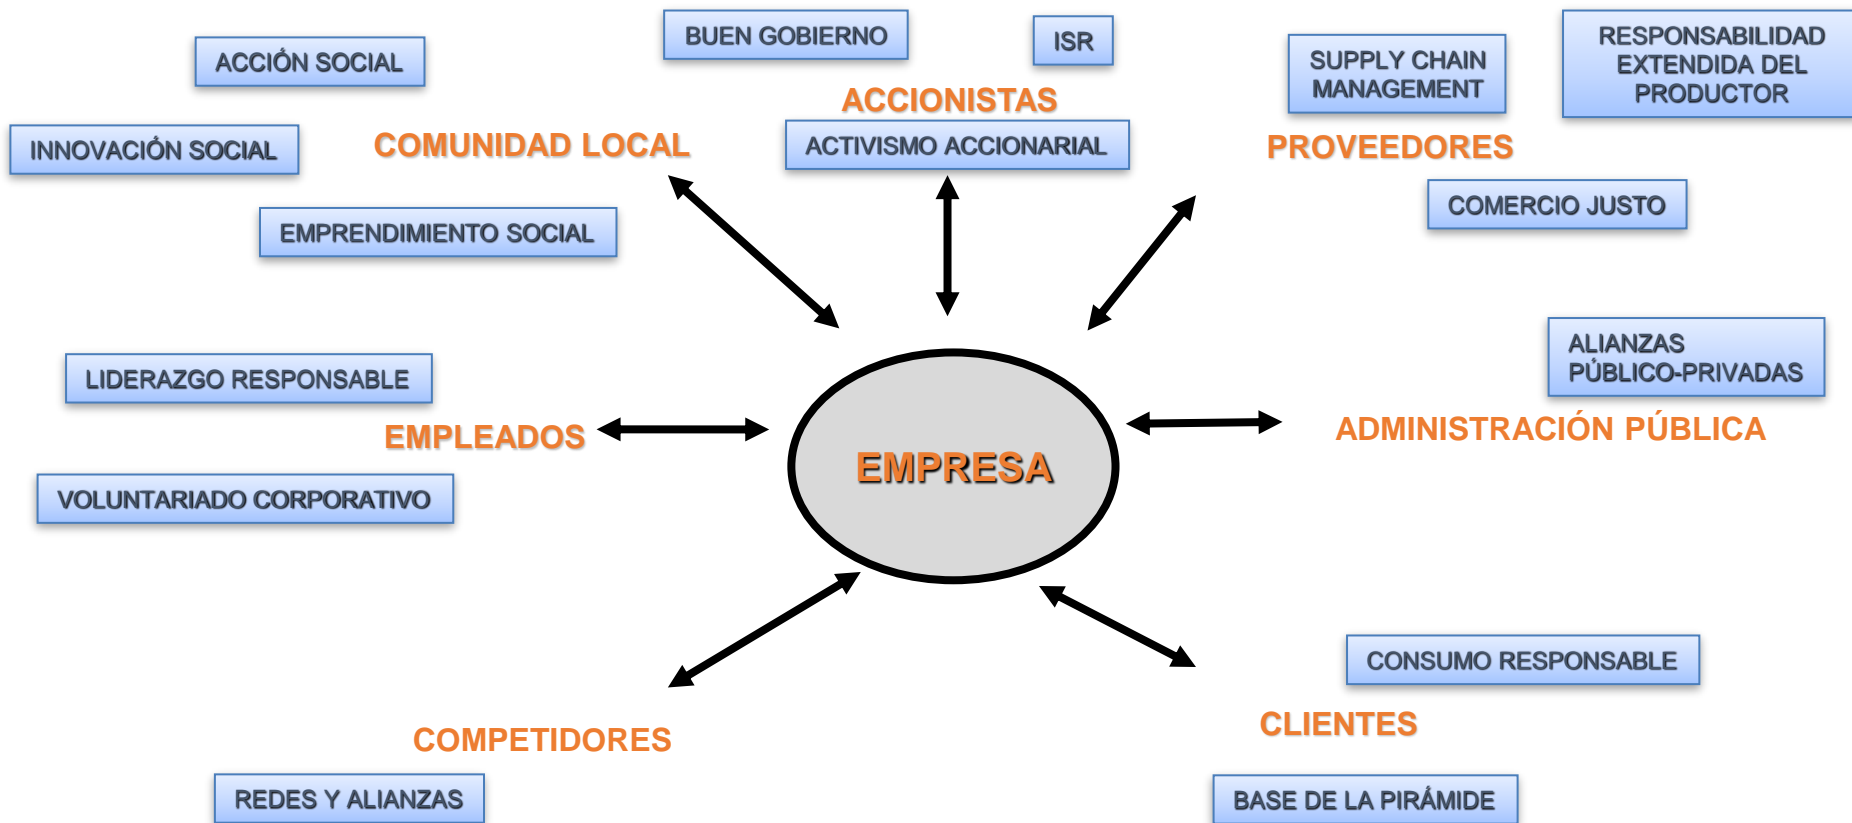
ACCIÓN SOCIAL

INNOVACIÓN SOCIAL

COMUNIDAD LOCAL

EMPRENDIMIENTO SOCIAL

BUEN GOBIERNO

ISR

ACCIONISTAS

ACTIVISMO ACCIONARIAL

SUPPLY CHAIN MANAGEMENT

RESPONSABILIDAD EXTENDIDA DEL PRODUCTOR

PROVEEDORES

COMERCIO JUSTO

LIDERAZGO RESPONSABLE

EMPLEADOS

VOLUNTARIADO CORPORATIVO

EMPRESA

ALIANZAS PÚBLICO-PRIVADAS

ADMINISTRACIÓN PÚBLICA

CONSUMO RESPONSABLE

CLIENTES

COMPETIDORES

REDES Y ALIANZAS

BASE DE LA PIRÁMIDE